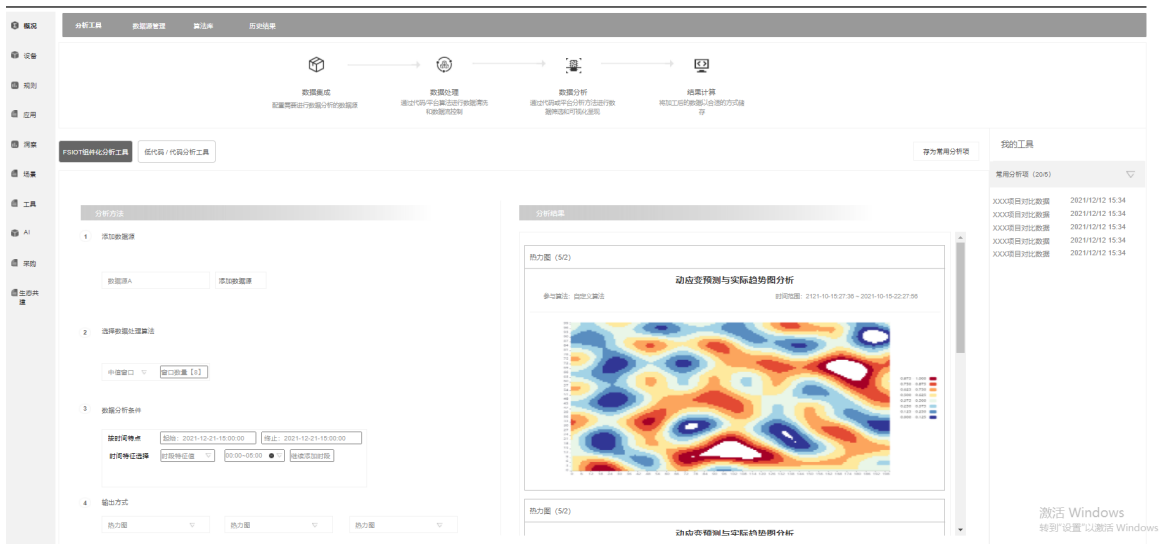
概况
设备
预测
应用
洞察
场景
工具
AI
采购
生态共建

分析工具 数据源管理 算法库 历史结果

数据集成
配置需要进行数据分析的数据源

数据处理
通过代码平台算法进行数据清洗和数据流控制

数据分析
通过代码或平台分析方法进行数据筛选和可视化展现

结果计算
将加工后的数据以合适的方式储存

FSIOT组件化分析工具 低代码 / 代码分析工具 存为常用分析项

我的工具
常用分析项（20/5）
XXX项目对比数据 2021/12/12 15:34
XXX项目对比数据 2021/12/12 15:34
XXX项目对比数据 2021/12/12 15:34
XXX项目对比数据 2021/12/12 15:34
XXX项目对比数据 2021/12/12 15:34

分析方法
1 添加数据源
数据源A 添加数据源

2 选择数据处理算法
中值窗口 窗口数量【5】

3 数据分析条件
按时间特点 起始：2021-12-21-15:00:00 终止：2021-12-21-15:00:00
时间特征选择 时段特征值 00:00~05:00 继续添加时段

4 输出方式
热力图 热力图 热力图

分析结果
热力图（5/2）
动应变预测与实际趋势图分析
参与算法：自定义算法 时间范围：2121-10-15-27:36 ~ 2021-10-15-22:27:56

热力图（5/2）
动应变预测与实际趋势图分析

激活 Windows
转到"设置"以激活 Windows